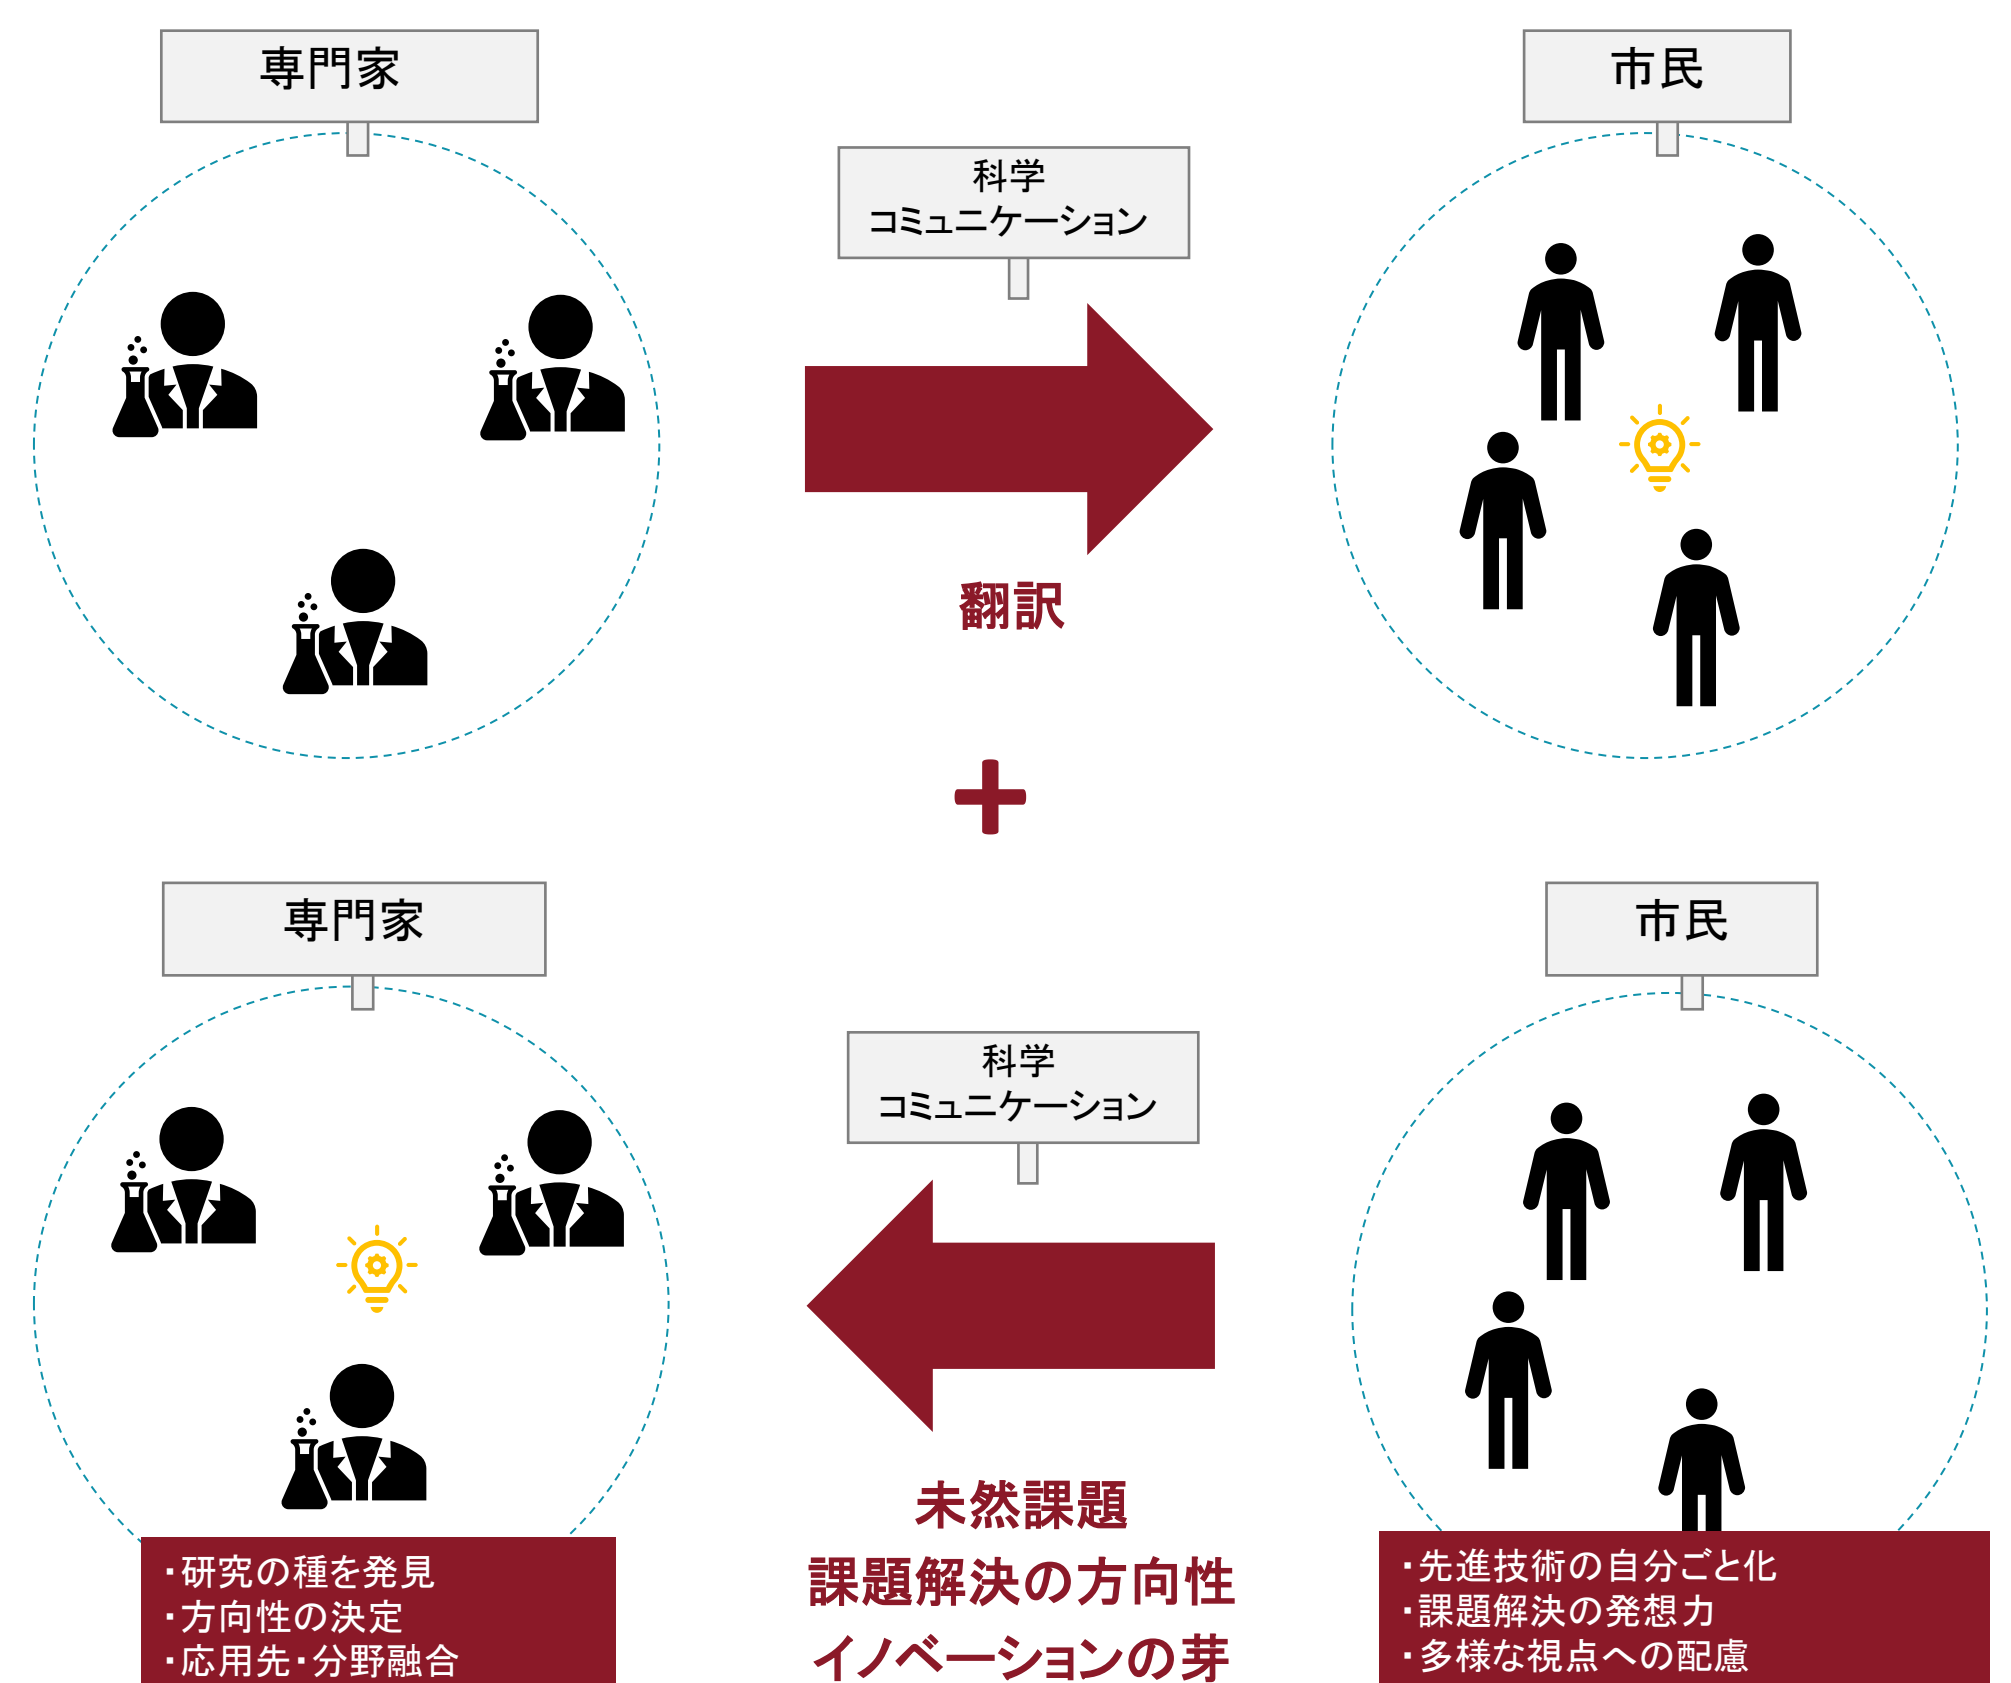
専門家

科学
コミュニケーション

市民

翻訳

+

専門家

科学
コミュニケーション

市民

・研究の種を発見
・方向性の決定
・応用先・分野融合

未然課題
課題解決の方向性
イノベーションの芽

・先進技術の自分ごと化
・課題解決の発想力
・多様な視点への配慮